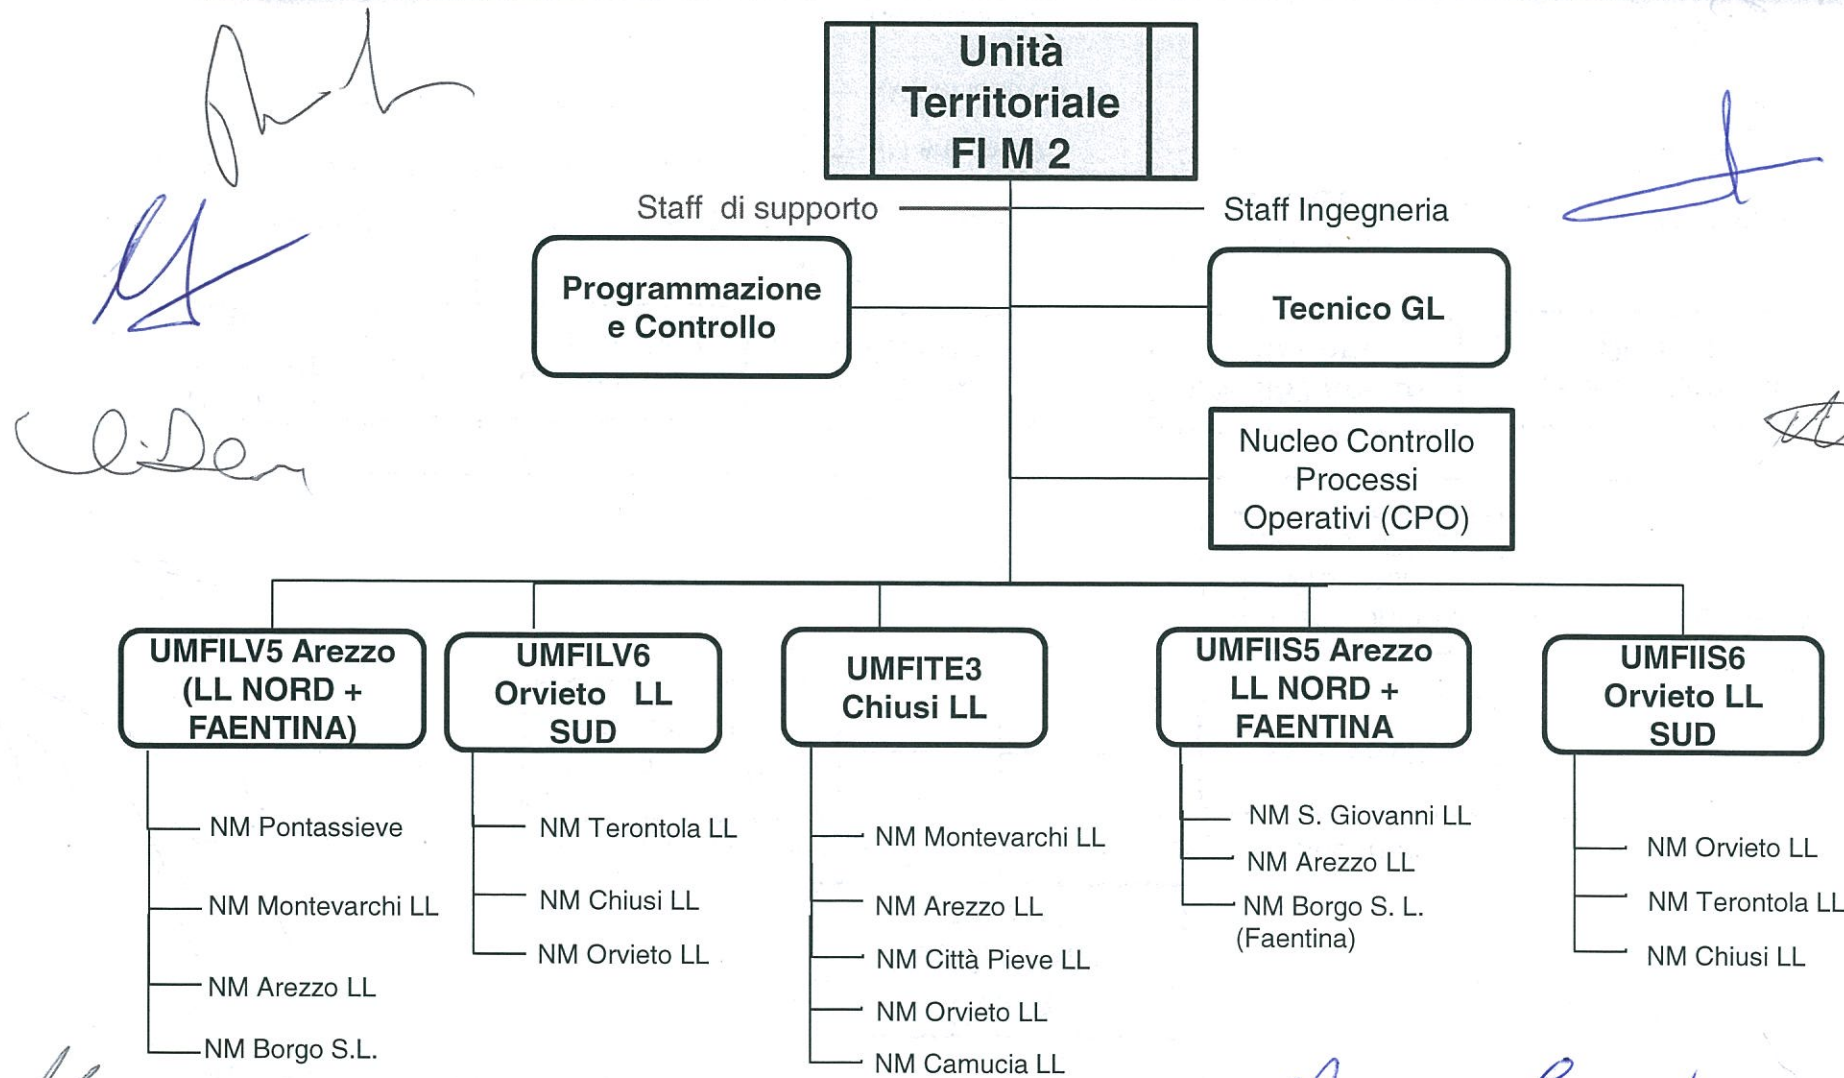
Unità Territoriale FI M 2

Staff di supporto

Staff Ingegneria

Programmazione e Controllo

Tecnico GL

Nucleo Controllo Processi Operativi (CPO)

UMFILV5 Arezzo (LL NORD + FAENTINA)

NM Pontassieve

NM Montevarchi LL

NM Arezzo LL

NM Borgo S.L.

UMFILV6 Orvieto LL SUD

NM Terontola LL

NM Chiusi LL

NM Orvieto LL

UMFITE3 Chiusi LL

NM Montevarchi LL

NM Arezzo LL

NM Città Pieve LL

NM Orvieto LL

NM Camucia LL

UMFIIS5 Arezzo LL NORD + FAENTINA

NM S. Giovanni LL

NM Arezzo LL

NM Borgo S. L. (Faentina)

UMFIIS6 Orvieto LL SUD

NM Orvieto LL

NM Terontola LL

NM Chiusi LL